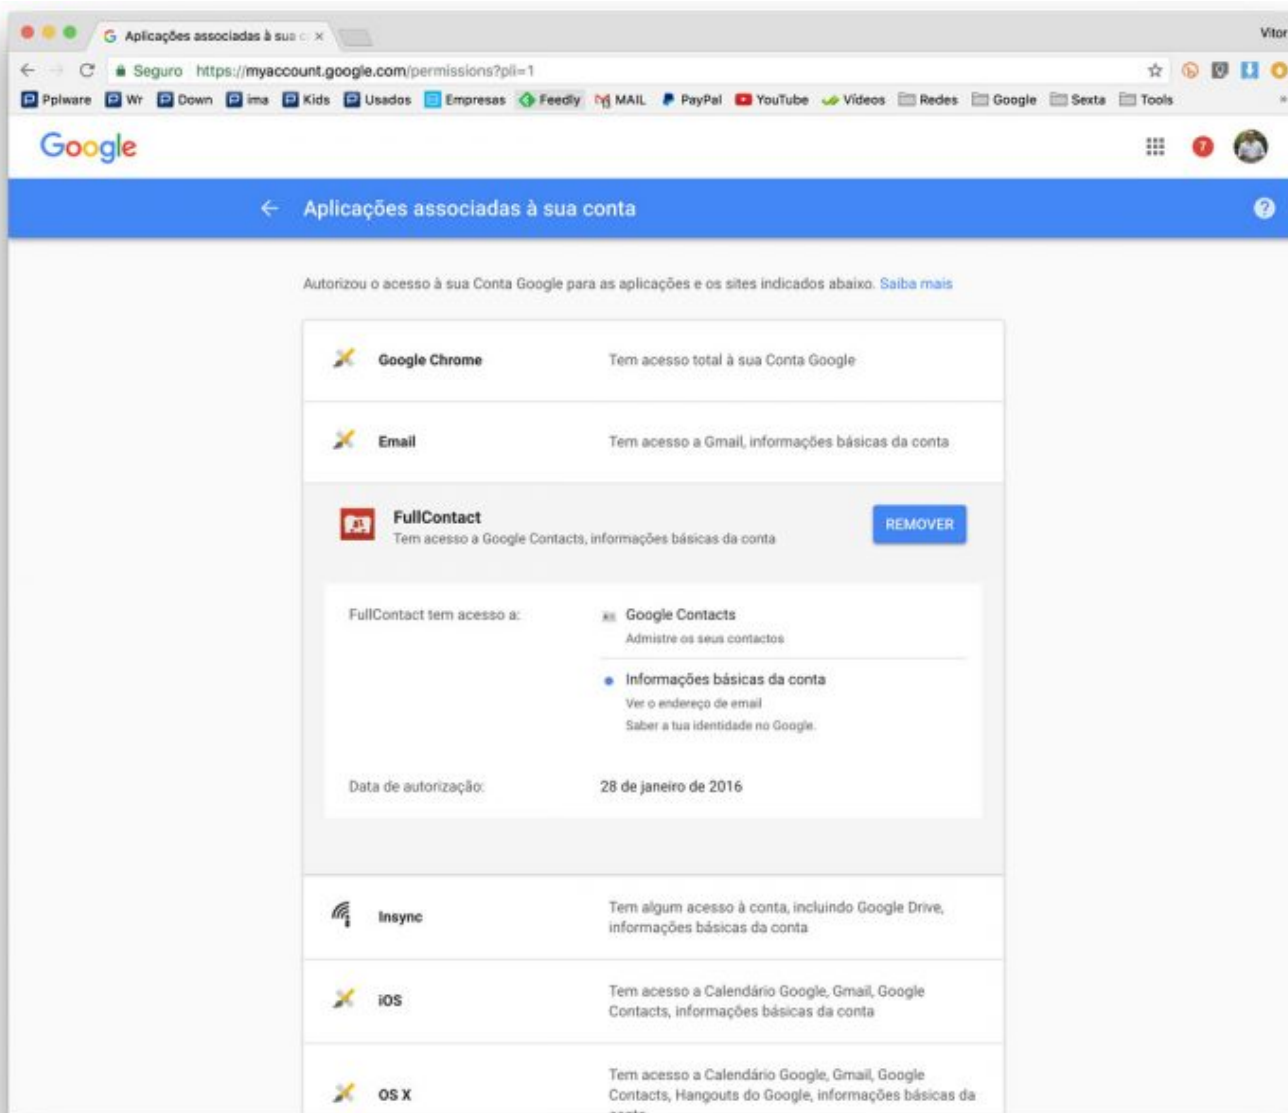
Aplicações associadas à sua c ×

Vitor

Seguro https://myaccount.google.com/permissions?pli=1

Pplware Wr Down ima Kids Usados Empresas Feedly MAIL PayPal YouTube Videos Redes Google Sexta Tools

Google

7

← Aplicações associadas à sua conta

Autorizou o acesso à sua Conta Google para as aplicações e os sites indicados abaixo. Saiba mais

Google Chrome Tem acesso total à sua Conta Google

Email Tem acesso a Gmail, informações básicas da conta

FullContact
Tem acesso a Google Contacts, informações básicas da conta

REMOVER

FullContact tem acesso a:

Google Contacts
Administre os seus contactos

Informações básicas da conta
Ver o endereço de email
Saber a tua identidade no Google

Data de autorização: 28 de janeiro de 2016

Insync Tem algum acesso à conta, incluindo Google Drive, informações básicas da conta

iOS Tem acesso a Calendário Google, Gmail, Google Contacts, informações básicas da conta

OS X Tem acesso a Calendário Google, Gmail, Google Contacts, Hangouts do Google, informações básicas da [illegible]